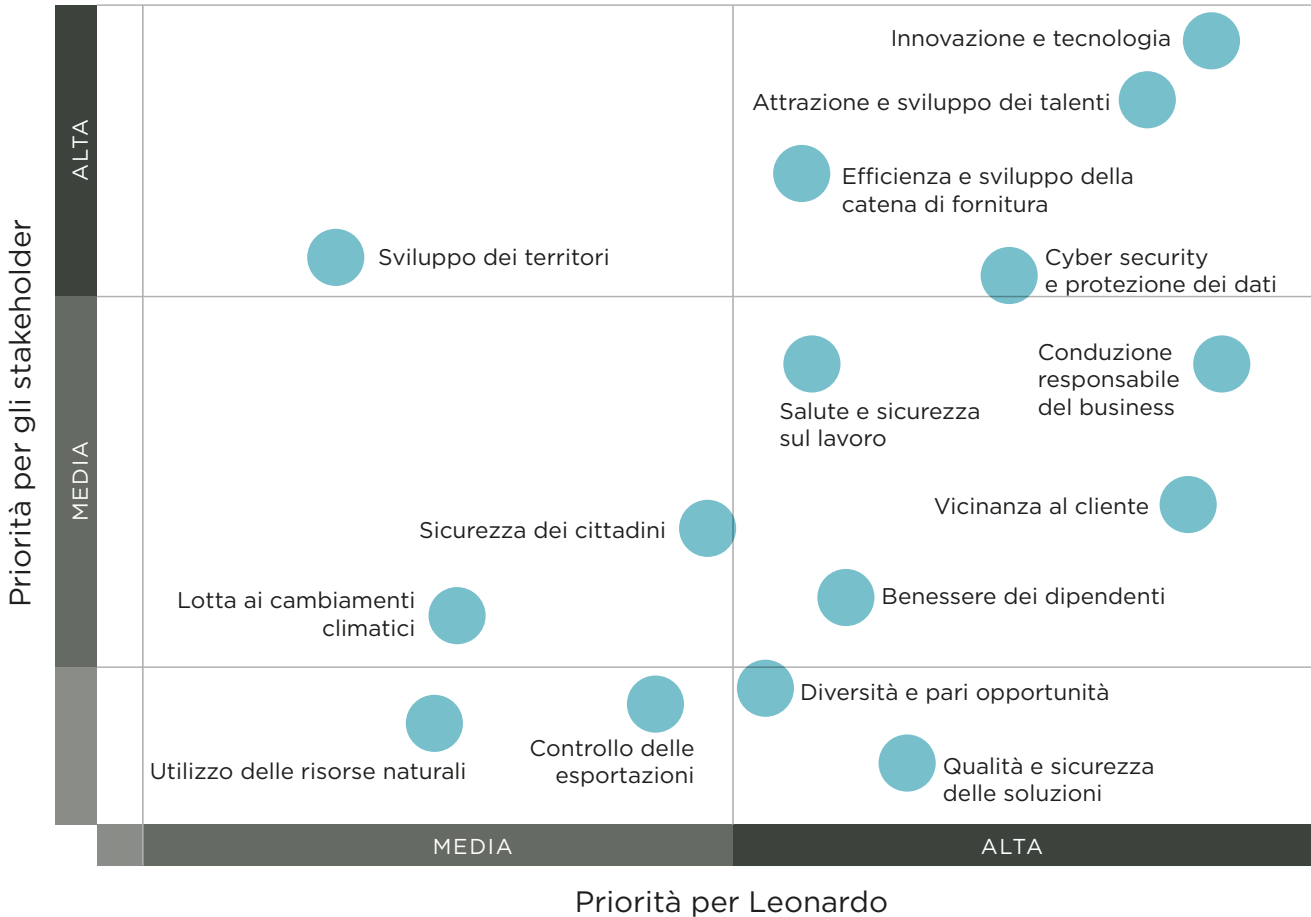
Priorità per gli stakeholder

ALTA

MEDIA

Innovazione e tecnologia

Attrazione e sviluppo dei talenti

Efficienza e sviluppo della catena di fornitura

Sviluppo dei territori

Cyber security e protezione dei dati

Conduzione responsabile del business

Salute e sicurezza sul lavoro

Vicinanza al cliente

Sicurezza dei cittadini

Benessere dei dipendenti

Lotta ai cambiamenti climatici

Diversità e pari opportunità

Utilizzo delle risorse naturali

Controllo delle esportazioni

Qualità e sicurezza delle soluzioni

MEDIA

ALTA

Priorità per Leonardo